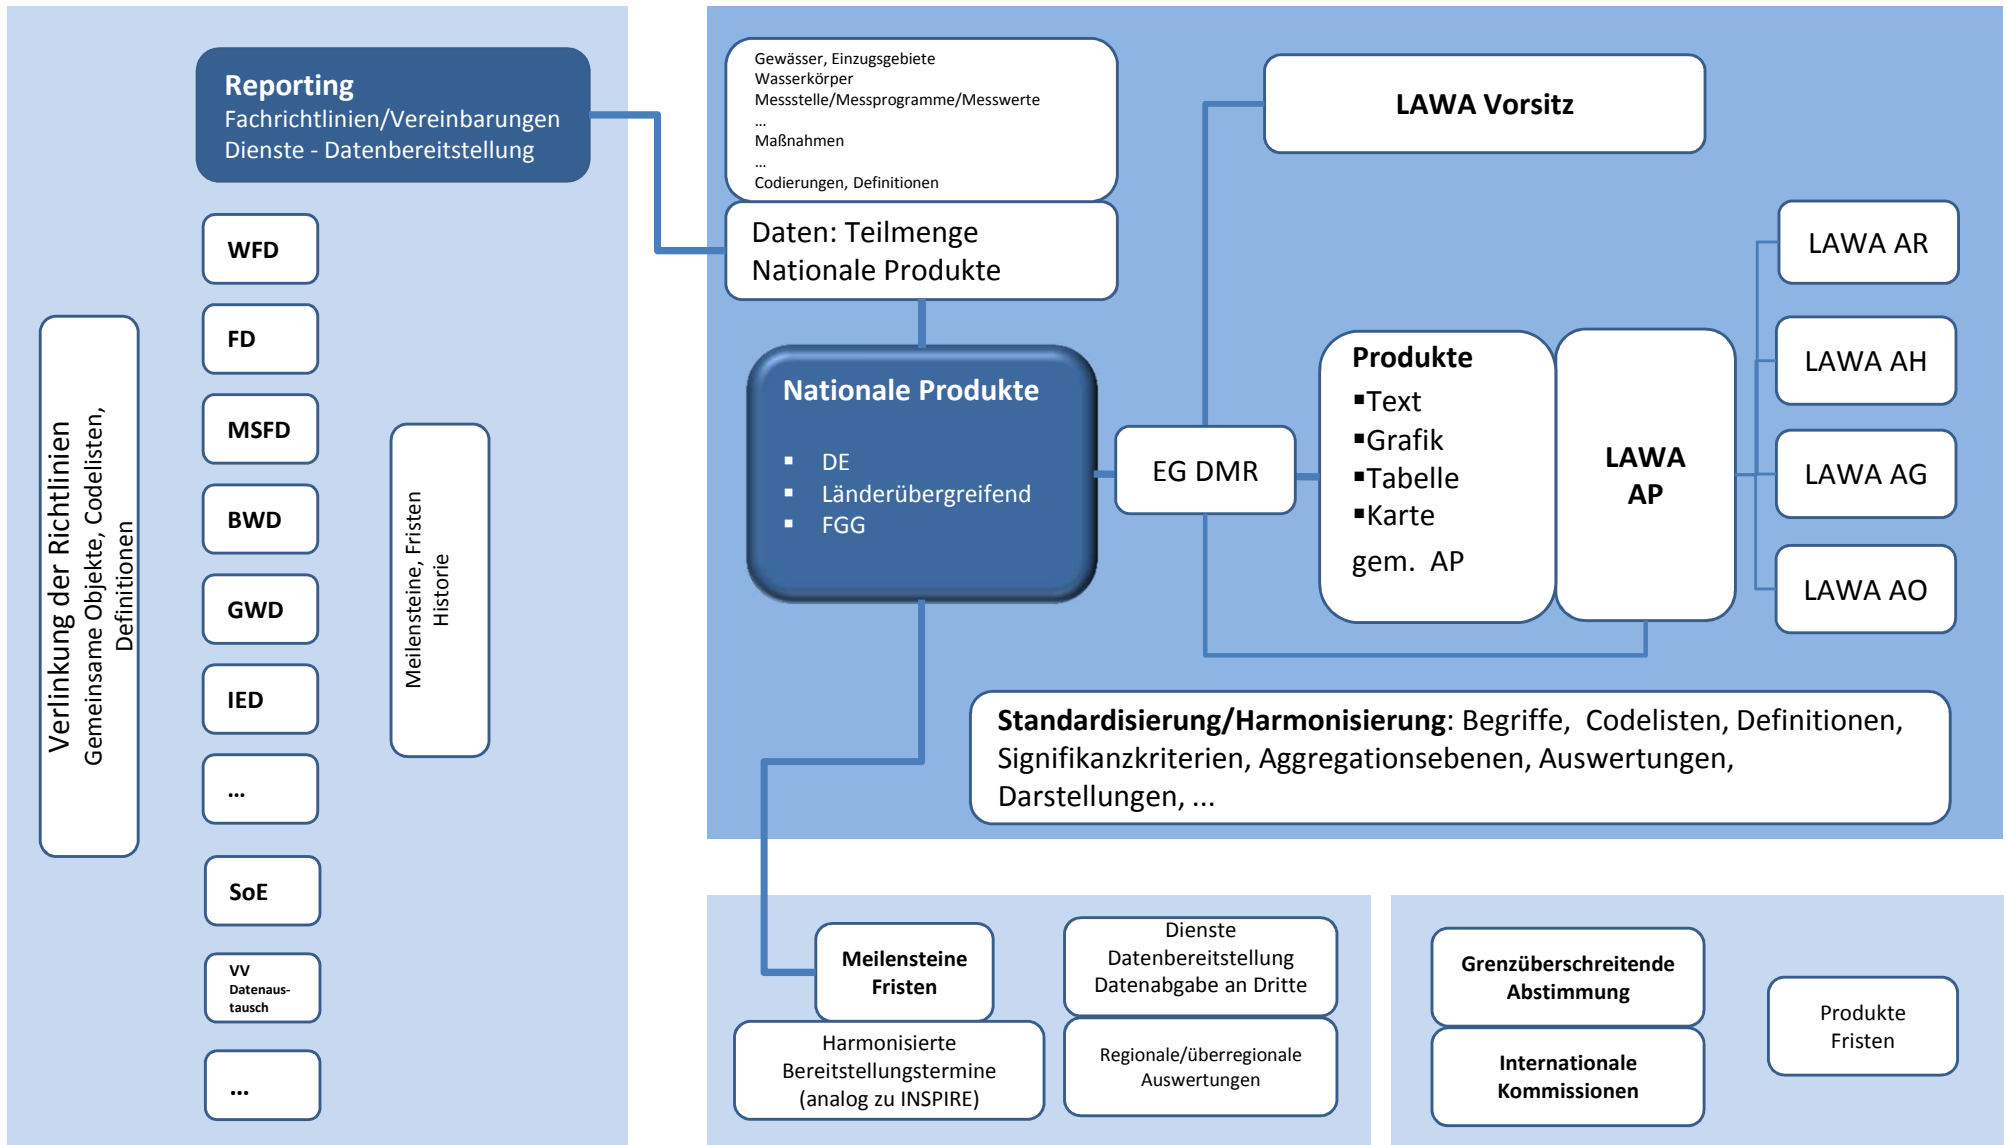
Reporting
Fachrichtlinien/Vereinbarungen
Dienste - Datenbereitstellung

WFD

FD

MSFD

BWD

GWD

IED

...

SoE

VV Datenaustausch

...

Verlinkung der Richtlinien
Gemeinsame Objekte, Codelisten, Definitionen

Meilensteine, Fristen
Historie

Gewässer, Einzugsgebiete
Wasserkörper
Messstelle/Messprogramme/Messwerte
...
Maßnahmen
...
Codierungen, Definitionen

Daten: Teilmenge
Nationale Produkte

Nationale Produkte
▪ DE
▪ Länderübergreifend
▪ FGG

LAWA Vorsitz

EG DMR

Produkte
▪Text
▪Grafik
▪Tabelle
▪Karte
gem. AP

LAWA AP

LAWA AR

LAWA AH

LAWA AG

LAWA AO

**Standardisierung/Harmonisierung**: Begriffe, Codelisten, Definitionen, Signifikanzkriterien, Aggregationsebenen, Auswertungen, Darstellungen, ...

Meilensteine
Fristen

Dienste
Datenbereitstellung
Datenabgabe an Dritte

Harmonisierte
Bereitstellungstermine
(analog zu INSPIRE)

Regionale/überregionale
Auswertungen

Grenzüberschreitende
Abstimmung

Internationale
Kommissionen

Produkte
Fristen